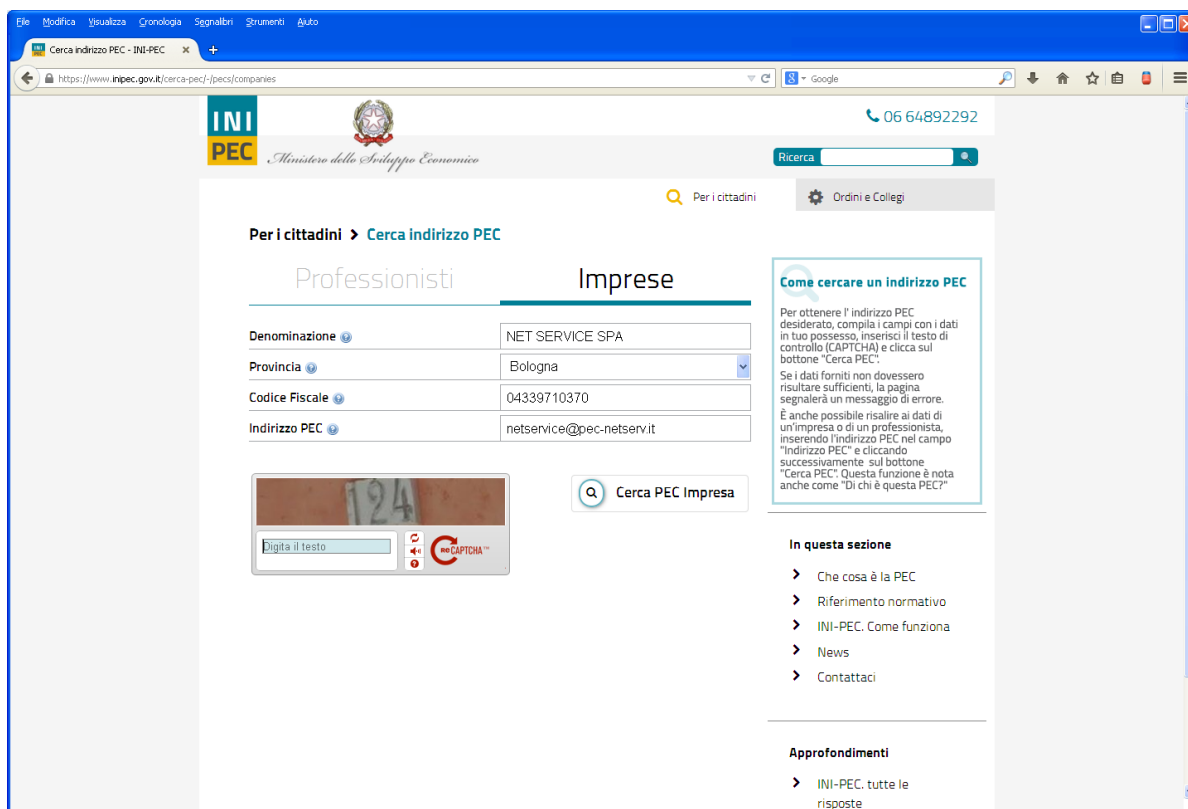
File Modifica Visualizza Cronologia Segnalibri Strumenti Aiuto

Cerca indirizzo PEC - INI-PEC

https://www.inipec.gov.it/cerca-pec/-/pecs/companies

Google

INI PEC

Ministero dello Sviluppo Economico

06 64892292

Ricerca

Per i cittadini

Ordini e Collegi

Per i cittadini > Cerca indirizzo PEC

Professionisti

Imprese

| | |
|---|---|
| Denominazione | NET SERVICE SPA |
| Provincia | Bologna |
| Codice Fiscale | 04339710370 |
| Indirizzo PEC | netservice@pec-netserv.it |

124

Digita il testo

reCAPTCHA™

Cerca PEC Impresa

Come cercare un indirizzo PEC

Per ottenere l' indirizzo PEC desiderato, compila i campi con i dati in tuo possesso, inserisci il testo di controllo (CAPTCHA) e clicca sul bottone "Cerca PEC".

Se i dati forniti non dovessero risultare sufficienti, la pagina segnalerà un messaggio di errore.

È anche possibile risalire ai dati di un'impresa o di un professionista, inserendo l'indirizzo PEC nel campo "Indirizzo PEC" e cliccando successivamente sul bottone "Cerca PEC". Questa funzione è nota anche come "Di chi è questa PEC?"

In questa sezione

Che cosa è la PEC

Riferimento normativo

INI-PEC. Come funziona

News

Contattaci

Approfondimenti

INI-PEC. tutte le risposte